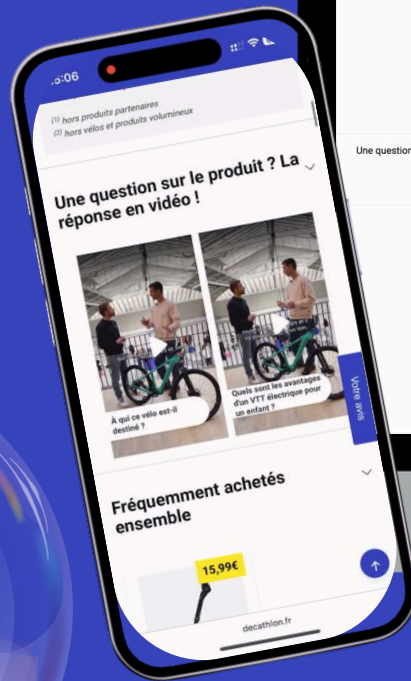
:06

(1) hors produits partenaires
(2) hors vélos et produits volumineux

Une question sur le produit ? La réponse en vidéo !

À qui ce vélo est-il destiné ?

Quels sont les avantages d'un VTT électrique pour un enfant ?

Votre avis

Fréquemment achetés ensemble

15,99€

decathlon.fr

Une question